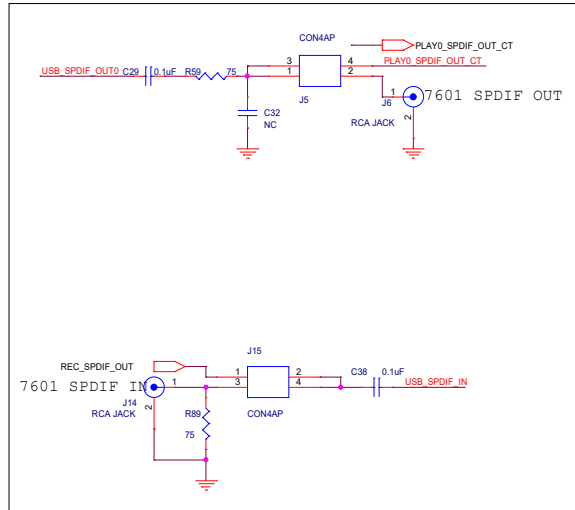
CON4AP
PLAY0_SPDIF_OUT_CT
USB_SPDIF_OUT0
C29
0.1uF
R59
75
3
1
4
2
PLAY0_SPDIF_OUT_CT
J5
J6
1
7601 SPDIF OUT
C32
NC
RCA JACK
2

J15
REC_SPDIF_OUT
7601 SPDIF IN
1
1
3
2
4
C38
0.1uF
USB_SPDIF_IN
J14
RCA JACK
2
R89
75
CON4AP